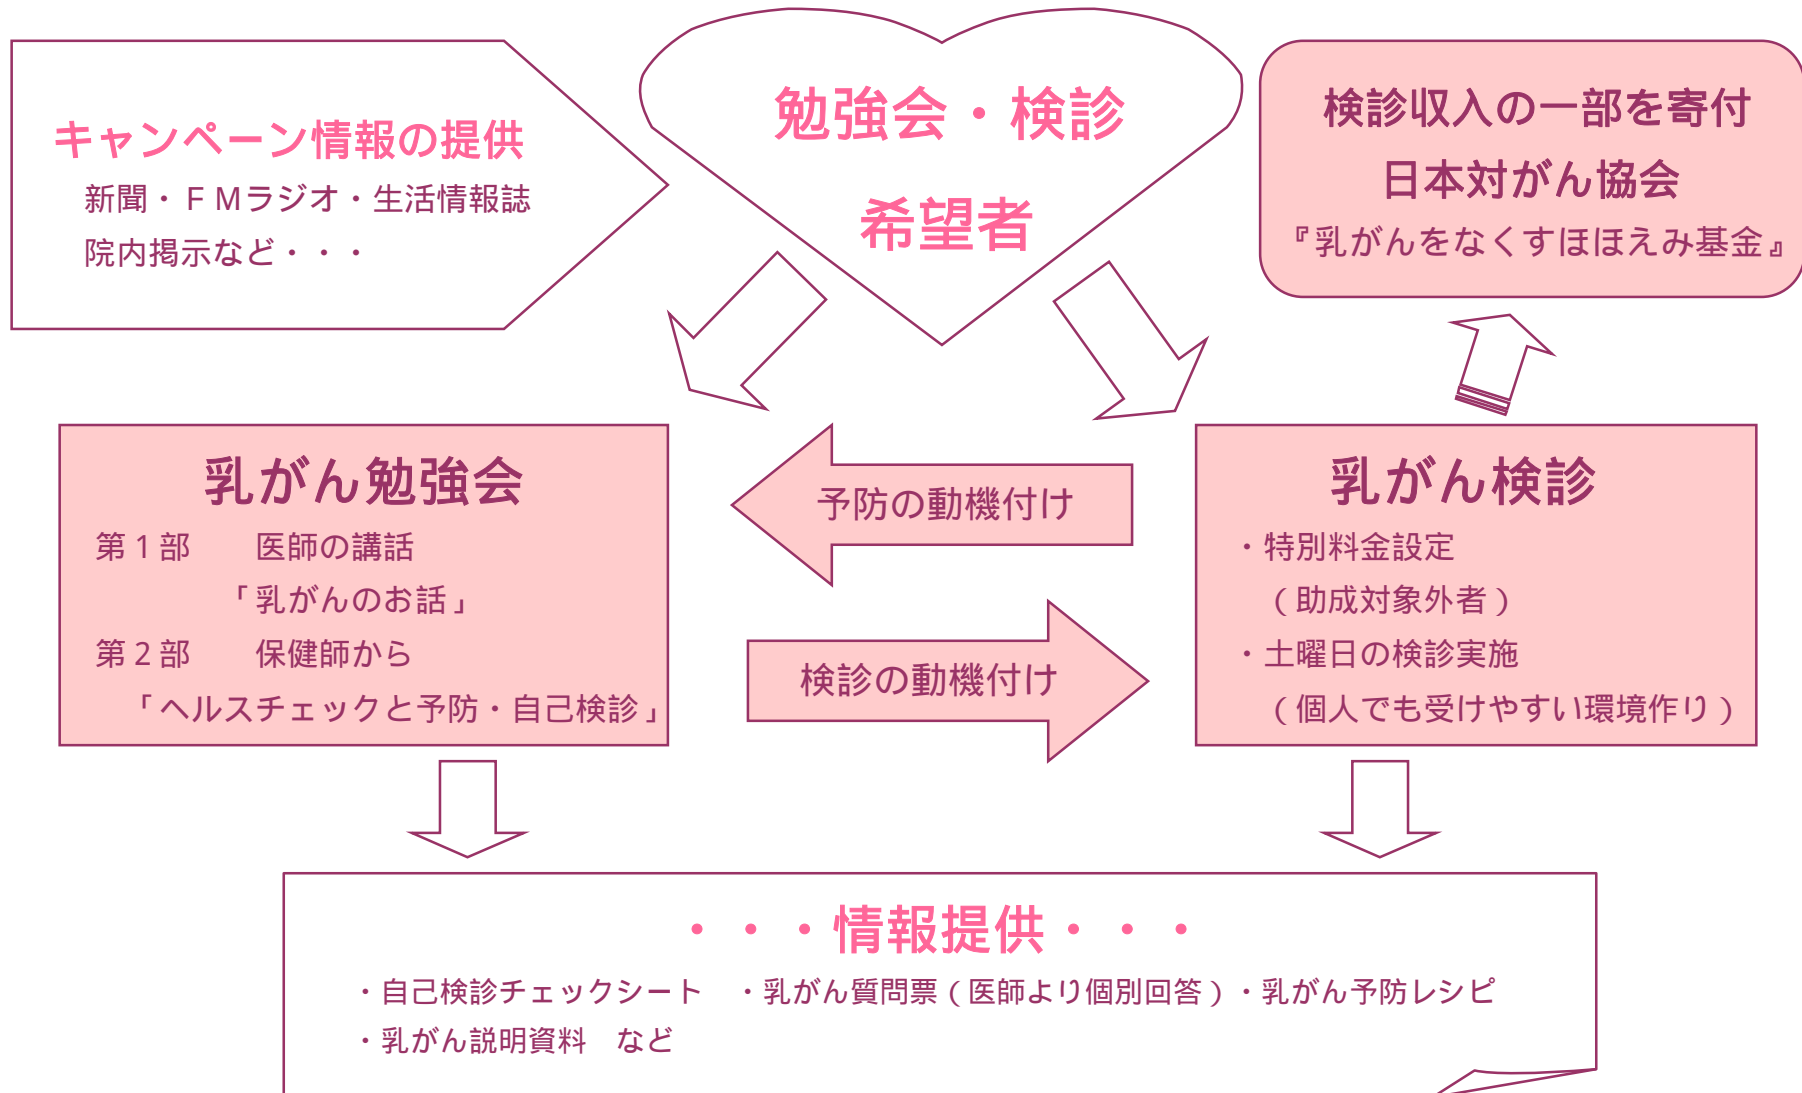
キャンペーン情報の提供
新聞・ＦＭラジオ・生活情報誌
院内掲示など・・・

勉強会・検診
希望者

検診収入の一部を寄付
日本対がん協会
『乳がんをなくすほほえみ基金』

乳がん勉強会
第１部　医師の講話
「乳がんのお話」
第２部　保健師から
「ヘルスチェックと予防・自己検診」

予防の動機付け

検診の動機付け

乳がん検診
・特別料金設定
（助成対象外者）
・土曜日の検診実施
（個人でも受けやすい環境作り）

・・・情報提供・・・
・自己検診チェックシート　・乳がん質問票（医師より個別回答）・乳がん予防レシピ
・乳がん説明資料　など